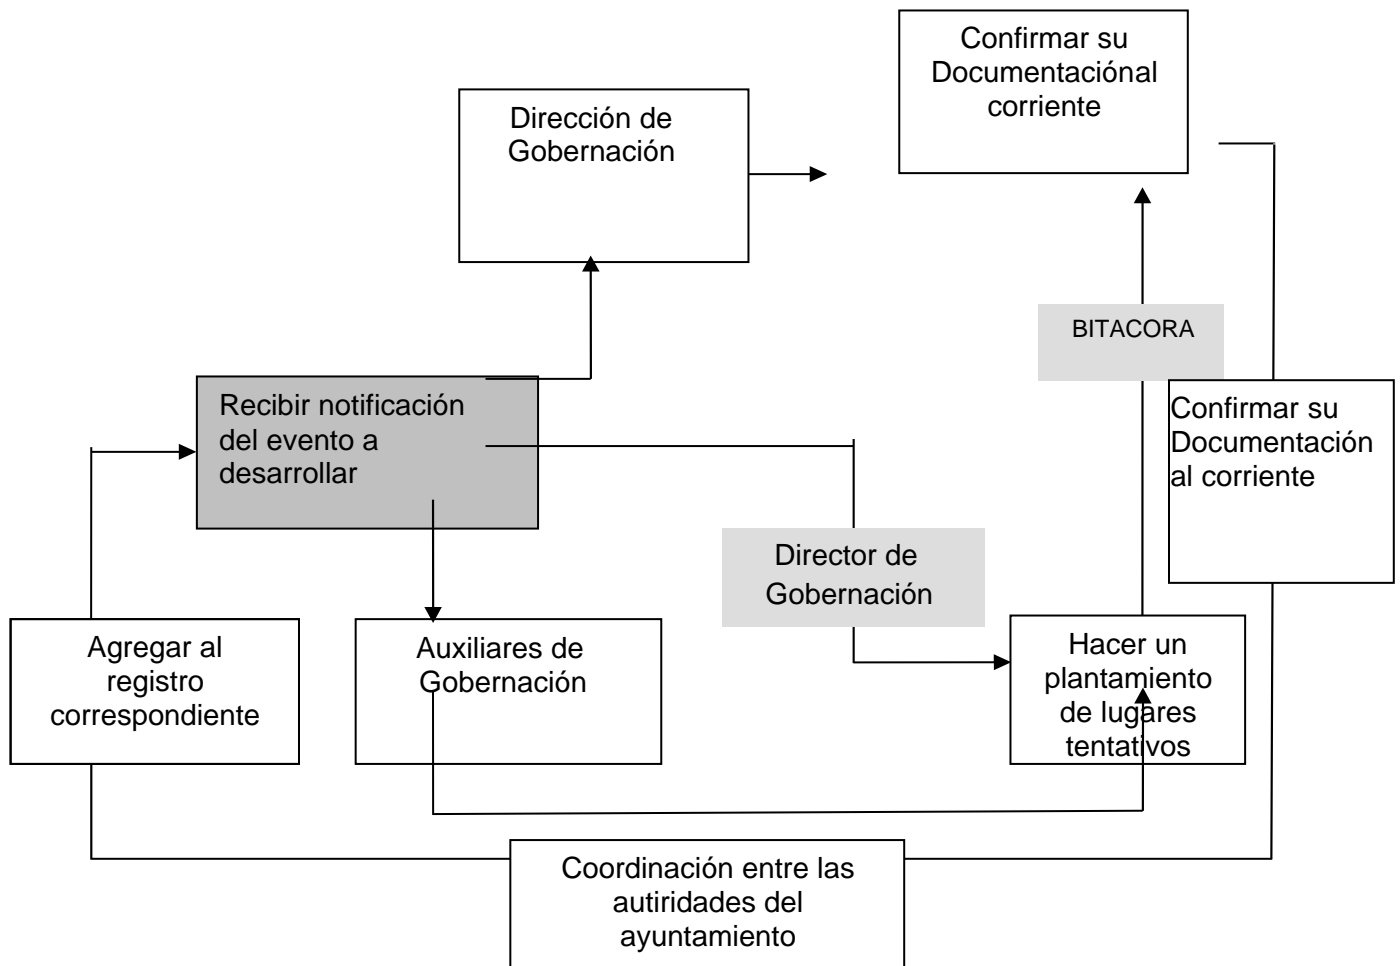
Confirmar su Documentaciónal corriente

Dirección de Gobernación

BITACORA

Recibir notificación del evento a desarrollar

Confirmar su Documentación al corriente

Director de Gobernación

Agregar al registro correspondiente

Auxiliares de Gobernación

Hacer un plantamiento de lugares tentativos

Coordinación entre las autiridades del ayuntamiento